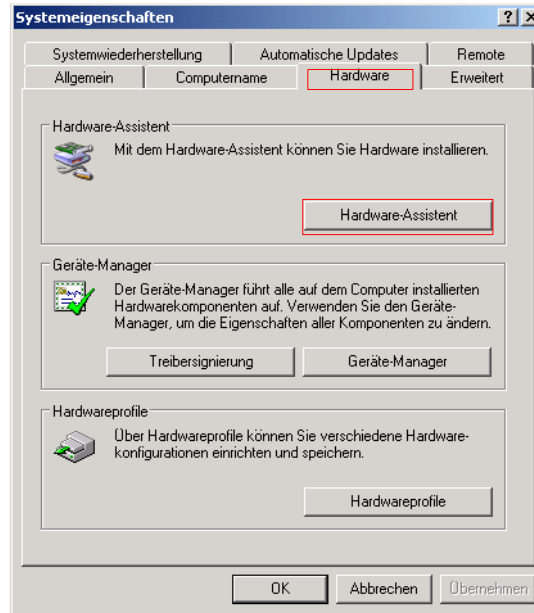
Systemeigenschaften

?

Systemwiederherstellung | Automatische Updates | Remote
Allgemein | Computername | Hardware | Erweitert

Hardware-Assistent

Mit dem Hardware-Assistent können Sie Hardware installieren.

Hardware-Assistent

Geräte-Manager

Der Geräte-Manager führt alle auf dem Computer installierten Hardwarekomponenten auf. Verwenden Sie den Geräte-Manager, um die Eigenschaften aller Komponenten zu ändern.

Treibersignierung

Geräte-Manager

Hardwareprofile

Über Hardwareprofile können Sie verschiedene Hardwarekonfigurationen einrichten und speichern.

Hardwareprofile

OK

Abbrechen

Übernehmen